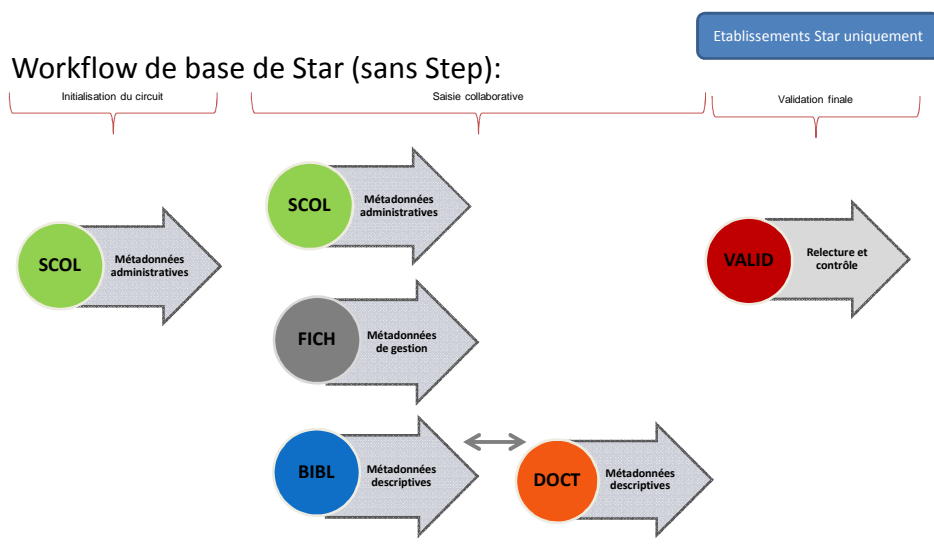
Etablissements Star uniquement

Workflow de base de Star (sans Step):

Initialisation du circuit

Saisie collaborative

Validation finale

SCOL Métadonnées administratives

SCOL Métadonnées administratives

FICH Métadonnées de gestion

BIBL Métadonnées descriptives

DOCT Métadonnées descriptives

VALID Relecture et contrôle